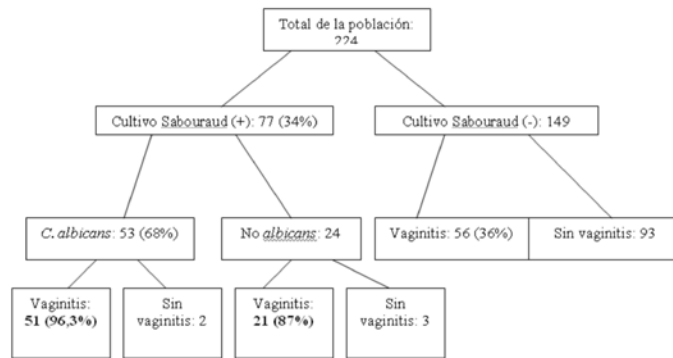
Total de la población: 224

Cultivo Sabouraud (+): 77 (34%)

Cultivo Sabouraud (-): 149

C. albicans: 53 (68%)

No albicans: 24

Vaginitis: 56 (36%)

Sin vaginitis: 93

Vaginitis: **51 (96,3%)**

Sin vaginitis: 2

Vaginitis: **21 (87%)**

Sin vaginitis: 3